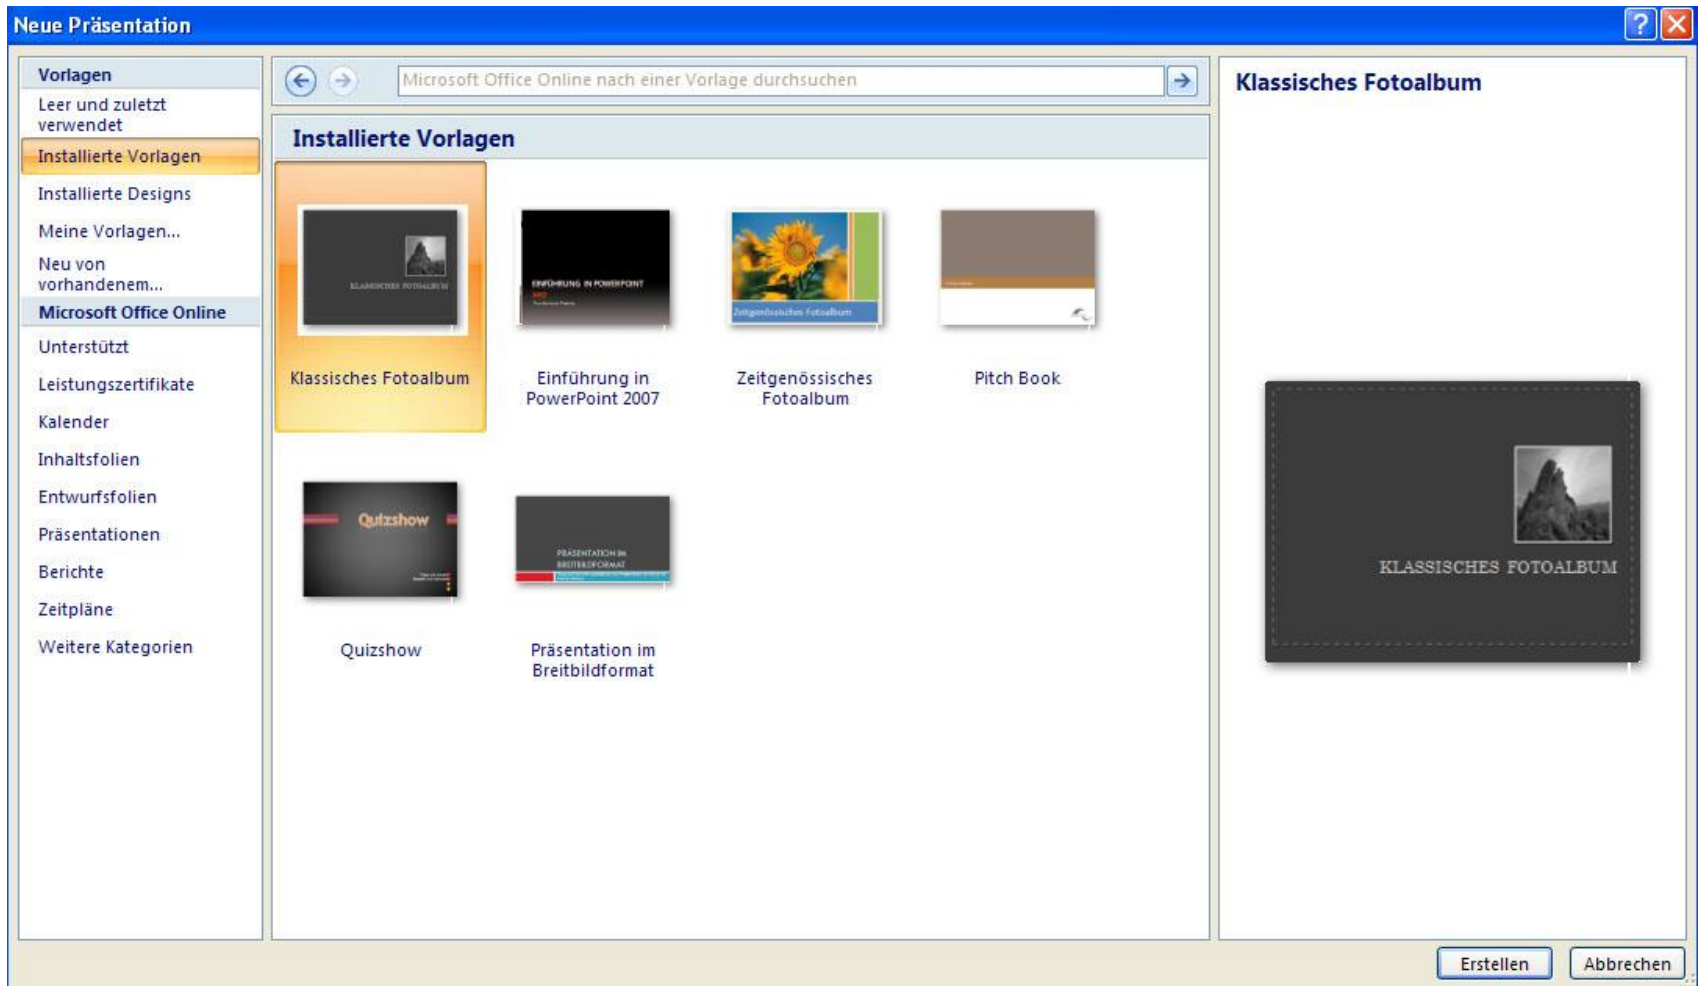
Neue Präsentation

?

Vorlagen
Leer und zuletzt verwendet
Installierte Vorlagen
Installierte Designs
Meine Vorlagen...
Neu von vorhandenem...
Microsoft Office Online
Unterstützt
Leistungszertifikate
Kalender
Inhaltsfolien
Entwurfsfolien
Präsentationen
Berichte
Zeitpläne
Weitere Kategorien

Microsoft Office Online nach einer Vorlage durchsuchen

Installierte Vorlagen

KLASSISCHES FOTOALBUM
Klassisches Fotoalbum

EINFÜHRUNG IN POWERPOINT 2007
Einführung in PowerPoint 2007

Zeitgenössisches Fotoalbum
Zeitgenössisches Fotoalbum

Pitch Book

Quizshow
Quizshow

PRÄSENTATION IM BREITBILDFORMAT
Präsentation im Breitbildformat

Klassisches Fotoalbum

KLASSISCHES FOTOALBUM

Erstellen
Abbrechen